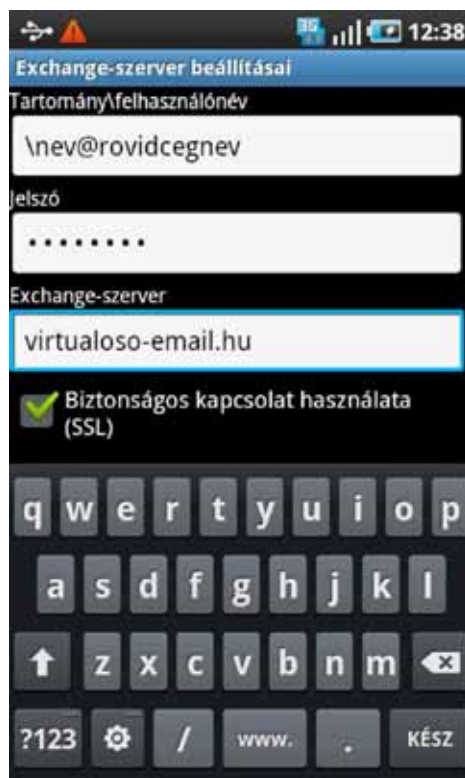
12:38

Exchange-szerver beállításai

Tartomány\felhasználónév

\nev@rovidcegnev

Jelszó

•••••••••

Exchange-szerver

virtualoso-email.hu

Biztonságos kapcsolat használata (SSL)

q w e r t y u i o p

a s d f g h j k l

z x c v b n m

?123 / www. . KÉSZ